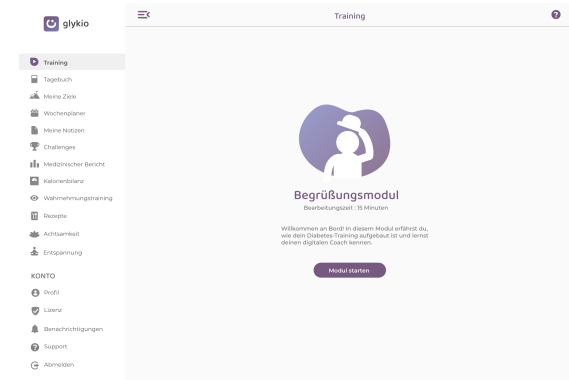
glykio

Training

Training
Tagebuch
Meine Ziele
Wochenplaner
Meine Notizen
Challenges
Medizinischer Bericht
Kalorienbilanz
Wahrnehmungstraining
Rezepte
Achtsamkeit
Entspannung

KONTO
Profil
Lizenz
Benachrichtigungen
Support
Abmelden

Begrüßungsmodul
Bearbeitungszeit : 15 Minuten

Willkommen an Bord! In diesem Modul erfährst du, wie dein Diabetes-Training aufgebaut ist und lernst deinen digitalen Coach kennen.

Modul starten